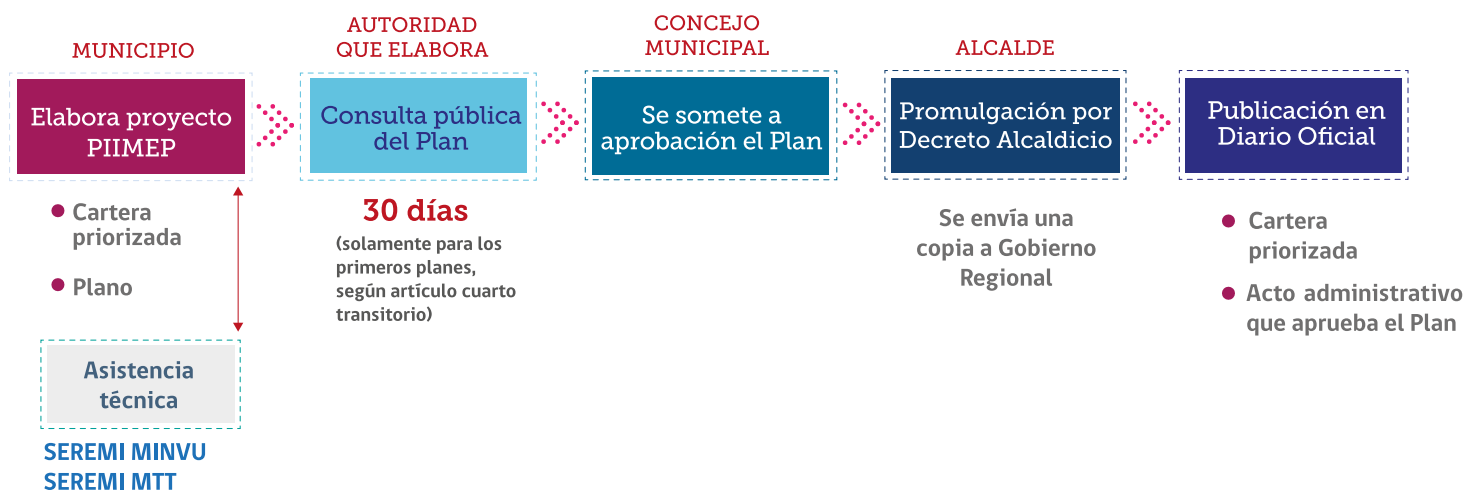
MUNICIPIO

Elabora proyecto PIIMEP

Cartera priorizada

Plano

Asistencia técnica

SEREMI MINVU
SEREMI MTT

AUTORIDAD QUE ELABORA

Consulta pública del Plan

30 días

(solamente para los primeros planes, según artículo cuarto transitorio)

CONCEJO MUNICIPAL

Se somete a aprobación el Plan

ALCALDE

Promulgación por Decreto Alcaldicio

Se envía una copia a Gobierno Regional

Publicación en Diario Oficial

Cartera priorizada

Acto administrativo que aprueba el Plan